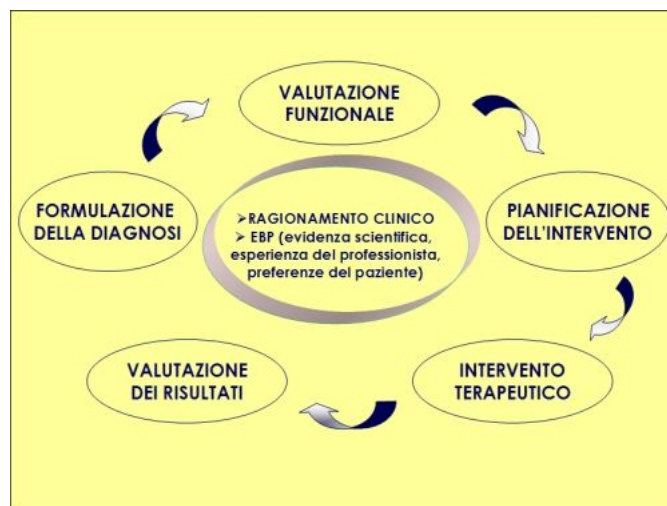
VALUTAZIONE FUNZIONALE

PIANIFICAZIONE DELL'INTERVENTO

INTERVENTO TERAPEUTICO

VALUTAZIONE DEI RISULTATI

FORMULAZIONE DELLA DIAGNOSI

➤RAGIONAMENTO CLINICO
➤ EBP (evidenza scientifica, esperienza del professionista, preferenze del paziente)